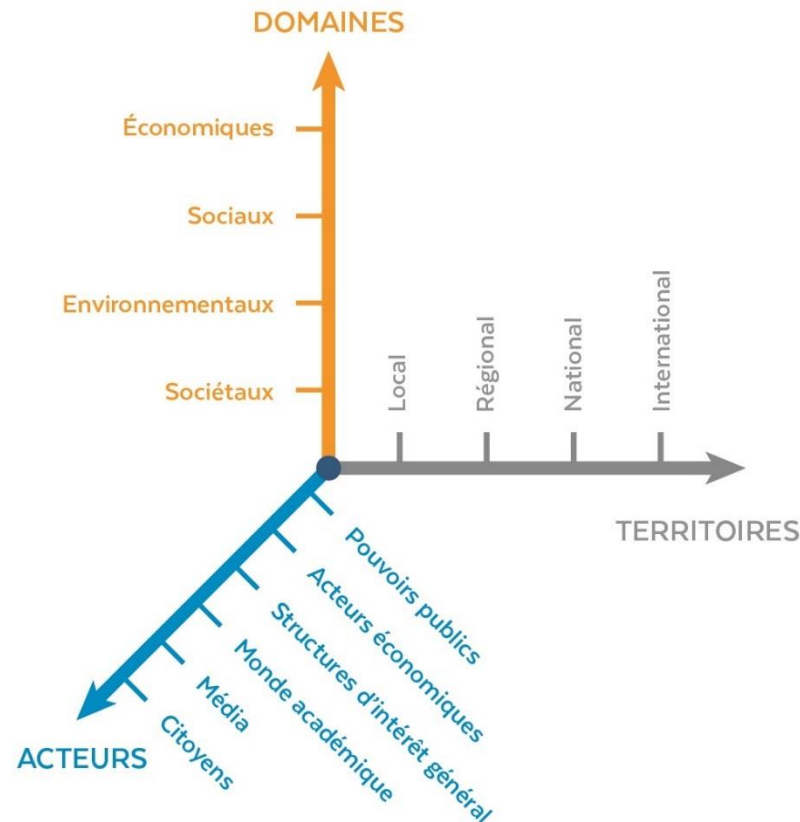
DOMAINES

Économiques

Sociaux

Environnementaux

Sociétaux

Local

Régional

National

International

TERRITOIRES

Pouvoirs publics

Acteurs économiques

Structures d'intérêt général

Monde académique

Média

Citoyens

ACTEURS